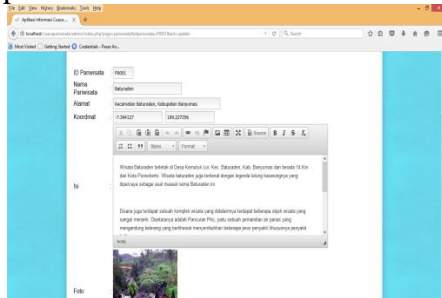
File Edit View History Bookmarks Tools Help
Aplikasi Informasi Cuaca... × +
localhost/.../admin/index.php/pages-pariwisata/pariwisata/P0001/back-update
Most Visited Getting Started Credentials - Pasar An...

ID Pariwisata : P0001
Nama Pariwisata : Baturraden
Alamat : Kecamatan Baturraden, Kabupaten Banyumas
Koordinat : -7.304127 109.227206

Styles Format Source B I S Ix

Wisata Baturraden terletak di Desa Kemutug Lor, Kec. Baturaden, Kab. Banyumas dan berada 14 Km dari Kota Purwokerto. Wisata baturraden juga terkenal dengan legenda tokoh kasenangnya yang dipercaya sebagai asal muasal nama Baturraden ini.

Disana juga terdapat sebuah kompleks wisata yang didalamnya terdapat beberapa objek wisata yang sangat menarik. Diantaranya adalah Pancuran Pitu, yaitu sebuah pemandian air panas yang mengandung belerang yang berkhasiat menyembuhkan beberapa jenis penyakit khususnya penyakit

body

Isi :

Foto :